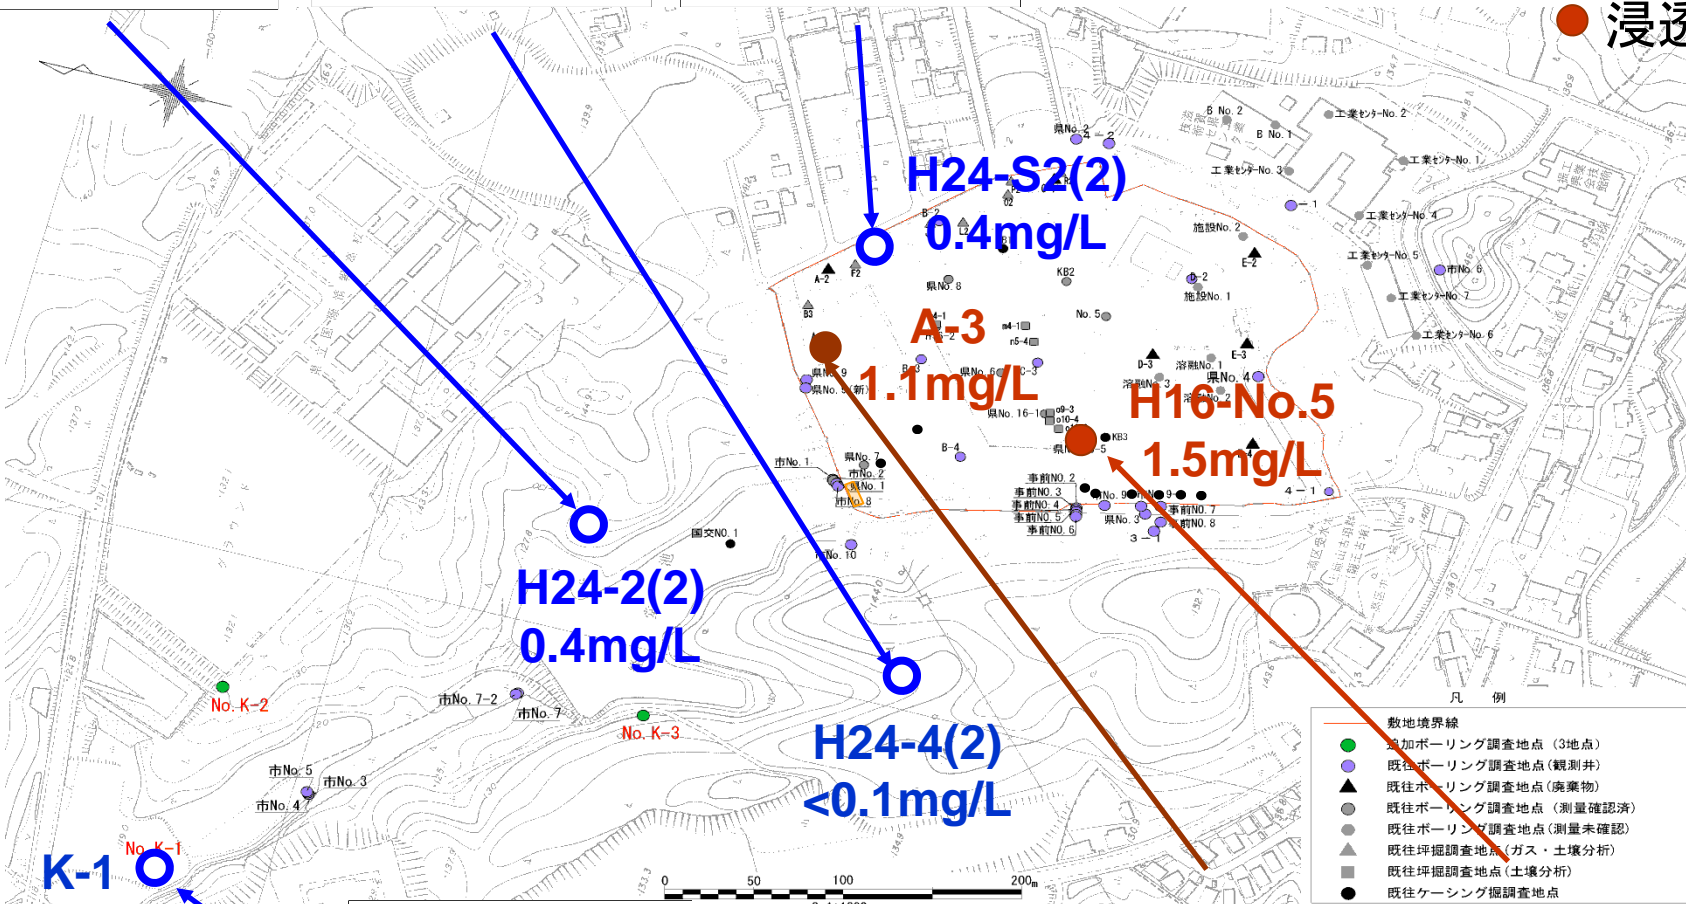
浸透

H24-S2(2)
0.4mg/L

A-3
1.1mg/L

H16-No.5
1.5mg/L

H24-2(2)
0.4mg/L

H24-4(2)
<0.1mg/L

K-1

No. K-1
No. K-2
No. K-3

B No. 2
B No. 1
工業センター No. 2
工業センター No. 1
工業センター No. 3
工業センター No. 4
工業センター No. 5
工業センター No. 7
工業センター No. 6
施設No. 2
施設No. 1
市No. 6
県No. 2
県No. 8
No. 5
KB2
E-2
D-2
D-3
E-3
溶融No. 1
県No. 4
県No. 6
C-3
県No. 9
県No. 5
県No. 16-1
B-3
B-4
KB3
A-2
F2
B3
市No. 1
県No. 7
市No. 2
県No. 1
市No. 8
事前NO. 2
事前NO. 3
事前NO. 4
事前NO. 5
事前NO. 6
事前NO. 7
事前NO. 8
県No. 3
4-1
3-
国交NO. 1
No. 10
市No. 7-2
市No. 7
市No. 5
市No. 3
市No. 4

0
50
100
200m

凡　例
敷地境界線
追加ボーリング調査地点（3地点）
既往ボーリング調査地点（観測井）
既往ボーリング調査地点（廃棄物）
既往ボーリング調査地点（測量確認済）
既往ボーリング調査地点（測量未確認）
既往坪掘調査地点（ガス・土壌分析）
既往坪掘調査地点（土壌分析）
既往ケーシング掘調査地点